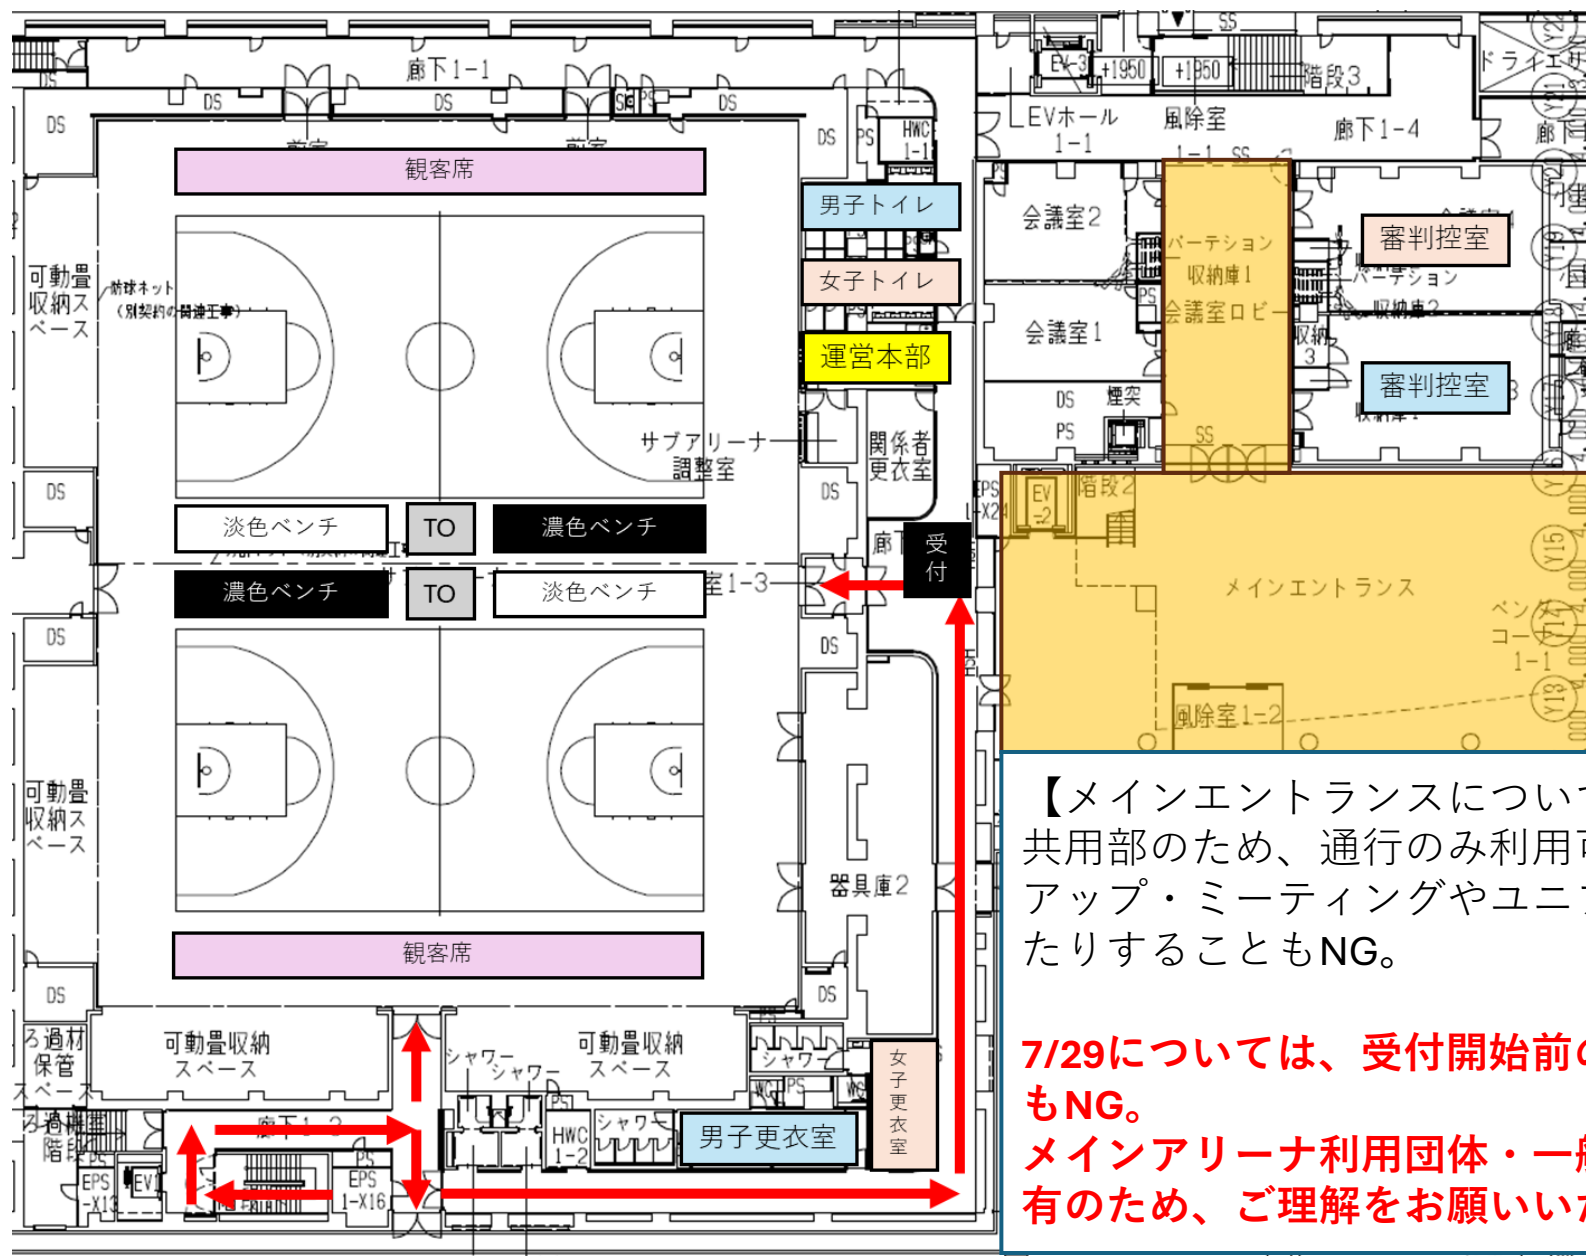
廊下1-1
DS
DS
DS
DS
DS
SK
PS
PS
HWC 1-1
EV-3
+1950
+1950
階段3
ドライエリア
EVホール 1-1
風除室
廊下1-4
廊
観客席
男子トイレ
女子トイレ
運営本部
会議室2
会議室1
パーテション収納庫1
会議室ロビー
審判控室
審判控室
パーテション収納庫2
収納3
可動畳収納スペース
防球ネット（別契約の関連工事）
DS
PS
煙突
SS
サブアリーナ調整室
関係者更衣室
淡色ベンチ
TO
濃色ベンチ
濃色ベンチ
TO
淡色ベンチ
室1-3
受付
廊
EPS
EV-2
階段2
メインエントランス
ベンチコーナー1-1
風除室1-2
可動畳収納スペース
器具庫2
観客席
【メインエントランスについて
共用部のため、通行のみ利用可
アップ・ミーティングやユニフ
たりすることもNG。
7/29については、受付開始前の
もNG。
メインアリーナ利用団体・一般
有のため、ご理解をお願いいた
DS
DS
ろ過材保管スペース
ろ過機室階段
可動畳収納スペース
シャワー
シャワー
シャワー
シャワー
HWC 1-2
女子更衣室
男子更衣室
廊下1-2
EPS -X13
EV
EPS 1-X16
PS
WC